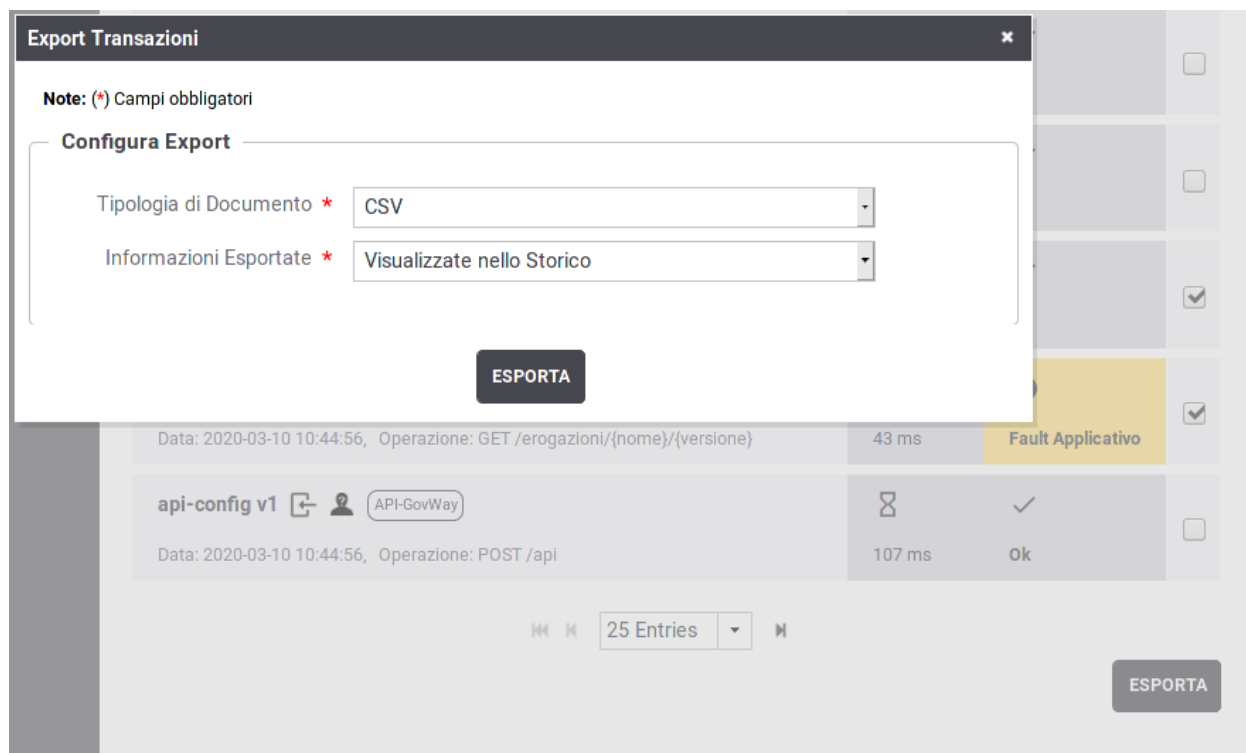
Export Transazioni ×

Note: (*) Campi obbligatori

Configura Export

Tipologia di Documento * CSV

Informazioni Esportate * Visualizzate nello Storico

ESPORTA

Data: 2020-03-10 10:44:56, Operazione: GET /erogazioni/{nome}/{versione}

43 ms

Fault Applicativo

api-config v1 API-GovWay

Data: 2020-03-10 10:44:56, Operazione: POST /api

107 ms

Ok

25 Entries

ESPORTA